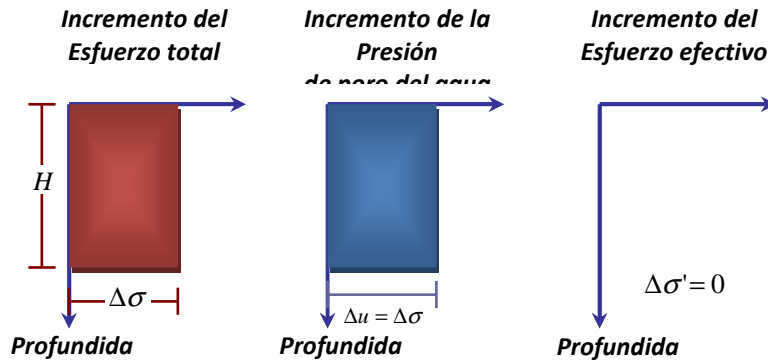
Incremento del Esfuerzo total

Incremento de la Presión de poro del agua

Incremento del Esfuerzo efectivo

$H$

$\Delta\sigma$

Profundida

$\Delta u = \Delta\sigma$

Profundida

$\Delta\sigma' = 0$

Profundida